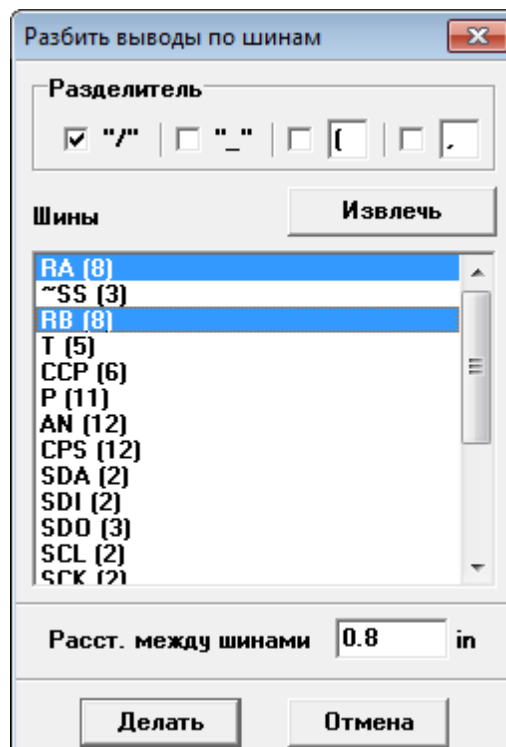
Разбить выводы по шинам

Разделитель

"/" "_" ( ,

Шины

Извлечь

RA (8)
~SS (3)
RB (8)
T (5)
CCP (6)
P (11)
AN (12)
CPS (12)
SDA (2)
SDI (2)
SDO (3)
SCL (2)
SCK (2)

Расст. между шинами 0.8 in

Делать

Отмена